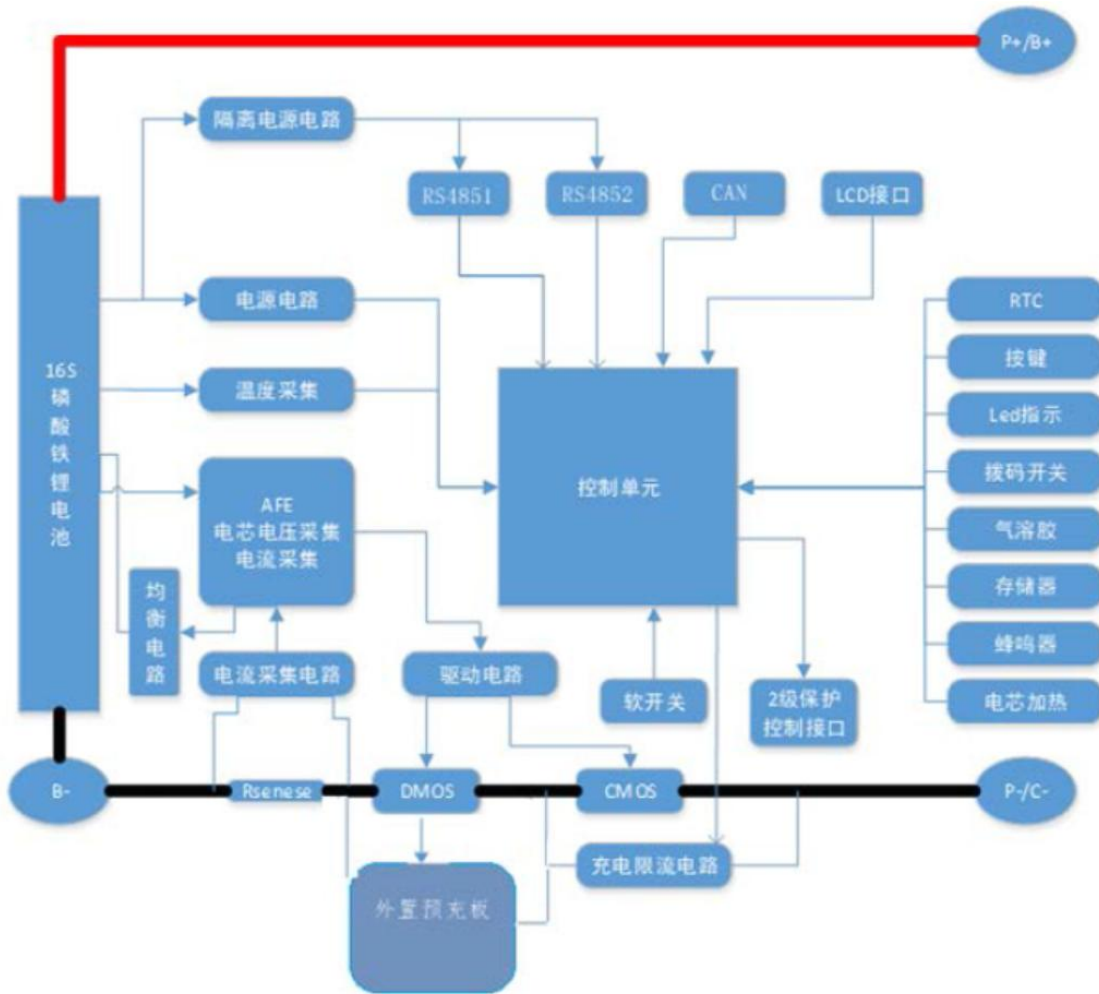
P+/B+

隔离电源电路

RS4851

RS4852

CAN

LCD接口

16S 磷酸铁锂电池

电源电路

温度采集

控制单元

RTC

按键

Led指示

拨码开关

气溶胶

存储器

蜂鸣器

电芯加热

AFE 电芯电压采集 电流采集

均衡电路

电流采集电路

驱动电路

软开关

2级保护 控制接口

B-

Rsenese

DMOS

CMOS

P-/C-

充电限流电路

外置预充板